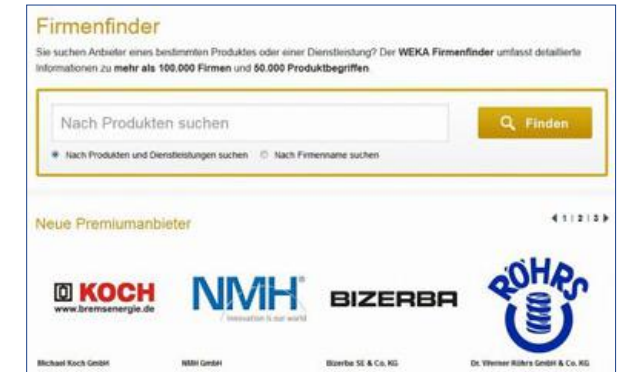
Firmenfinder

Sie suchen Anbieter eines bestimmten Produktes oder einer Dienstleistung? Der **WEKA Firmenfinder** umfasst detaillierte Informationen zu **mehr als 100.000 Firmen** und **50.000 Produktbegriffen**.

Nach Produkten suchen

Finden

Nach Produkten und Dienstleistungen suchen   Nach Firmenname suchen

Neue Premiumanbieter

1 | 2 | 3

KOCH
www.bremsenergie.de

NMH
innovation is our world

BIZERBA

RÖHRS

Michael Koch GmbH

NMH GmbH

Bizerba SE & Co. KG

Dr. Werner Röhrs GmbH & Co. KG